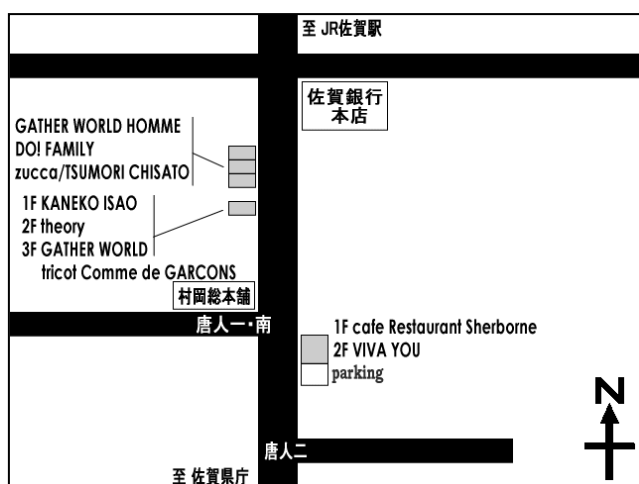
至 JR佐賀駅

佐賀銀行
本店

GATHER WORLD HOMME
DO! FAMILY
zucca/TSUMORI CHISATO

1F KANEKO ISAO
2F theory
3F GATHER WORLD
tricot Comme de GARCONS

村岡総本舗

唐人一・南

1F cafe Restaurant Sherborne
2F VIVA YOU
parking

N

唐人二

至 佐賀県庁